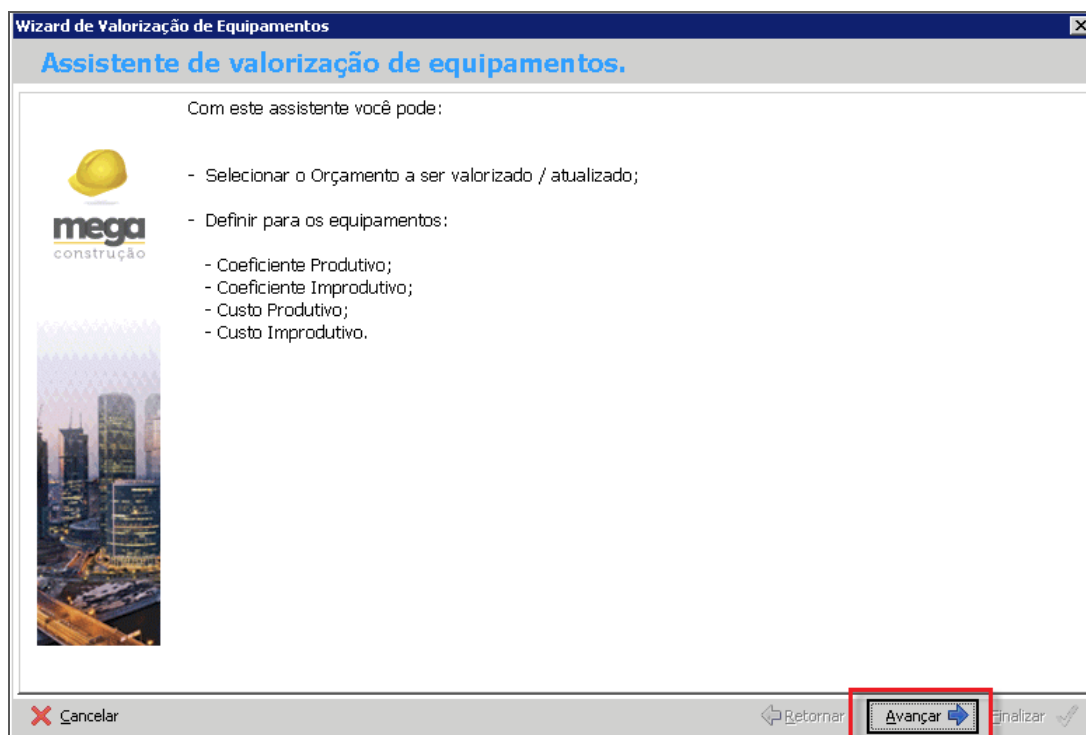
Wizard de Valorização de Equipamentos

Assistente de valorização de equipamentos.

mega
construção

Com este assistente você pode:

- Selecionar o Orçamento a ser valorizado / atualizado;

- Definir para os equipamentos:

- Coeficiente Produtivo;
- Coeficiente Improdutivo;
- Custo Produtivo;
- Custo Improdutivo.

Cancelar

Retornar

Avançar

Finalizar